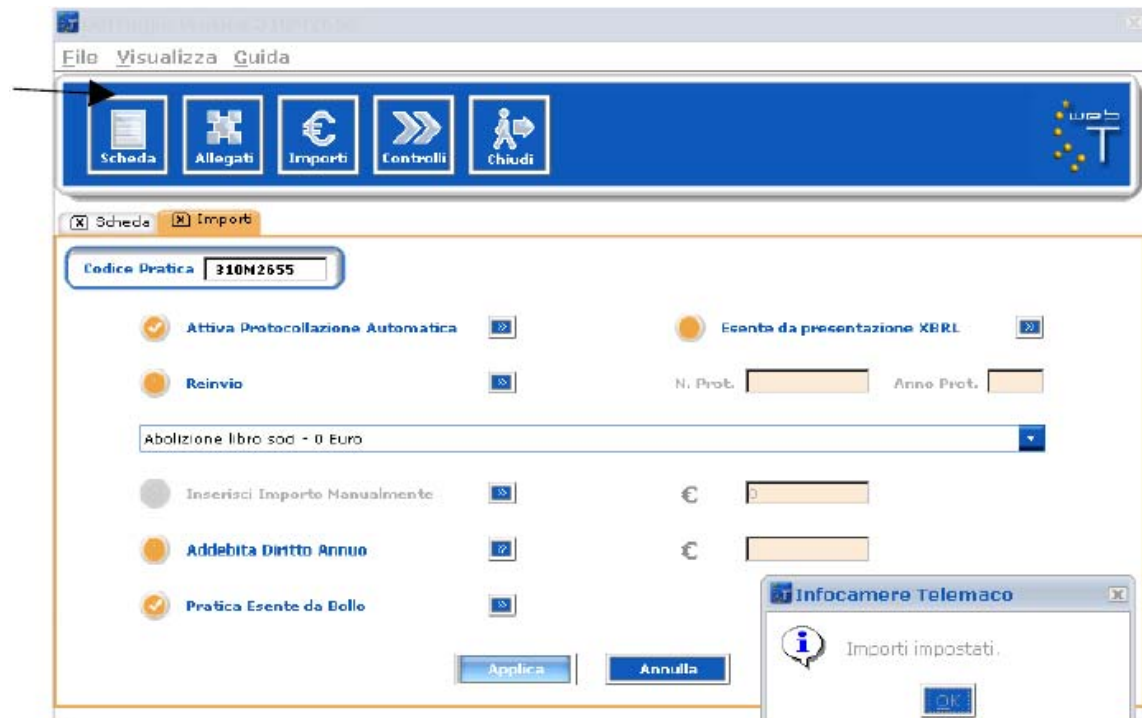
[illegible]

File Visualizza Guida

Scheda Allegati Importi Controlli Chiudi

web T

Scheda Importi

Codice Pratica 310M2655

Attiva Protocollazione Automatica

Esente da presentazione XBRL

Reinvio

N. Prot.

Anno Prot.

Abolizione libro soci - 0 Euro

Inserisci Importo Manualmente

€ 0

Addebita Diritto Annuo

€

Pratica Esente da Bollo

Applica

Annulla

Infocamere Telemaco

Importi impostati.

OK